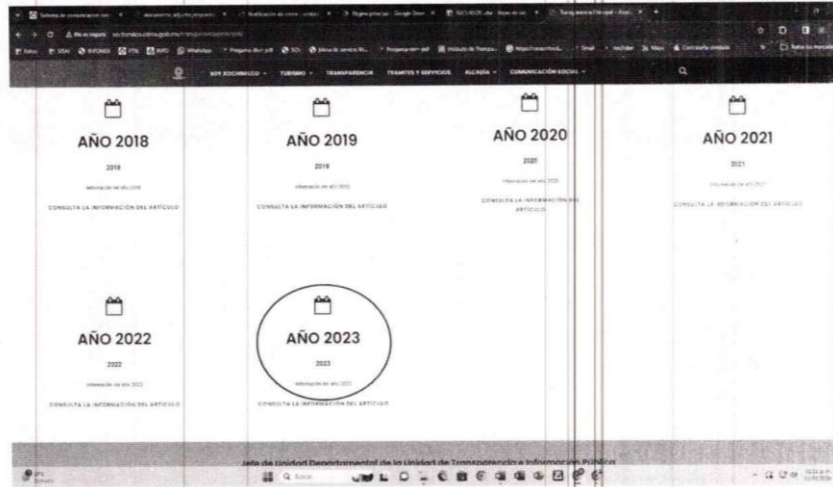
SOY XOCHIMILCO    TURISMO    TRANSPARENCIA    TRAMITES Y SERVICIOS    ALCALDÍA    COMUNICACIÓN SOCIAL

AÑO 2018
2018
Información del año 2018
CONSULTA LA INFORMACIÓN DEL ARTÍCULO

AÑO 2019
2019
Información del año 2019
CONSULTA LA INFORMACIÓN DEL ARTÍCULO

AÑO 2020
2020
Información del año 2020
CONSULTA LA INFORMACIÓN DEL ARTÍCULO

AÑO 2021
2021
Información del año 2021
CONSULTA LA INFORMACIÓN DEL ARTÍCULO

AÑO 2022
2022
Información del año 2022
CONSULTA LA INFORMACIÓN DEL ARTÍCULO

AÑO 2023
2023
Información del año 2023
CONSULTA LA INFORMACIÓN DEL ARTÍCULO

Jefe de Unidad Departamental de la Unidad de Transparencia e Información Pública